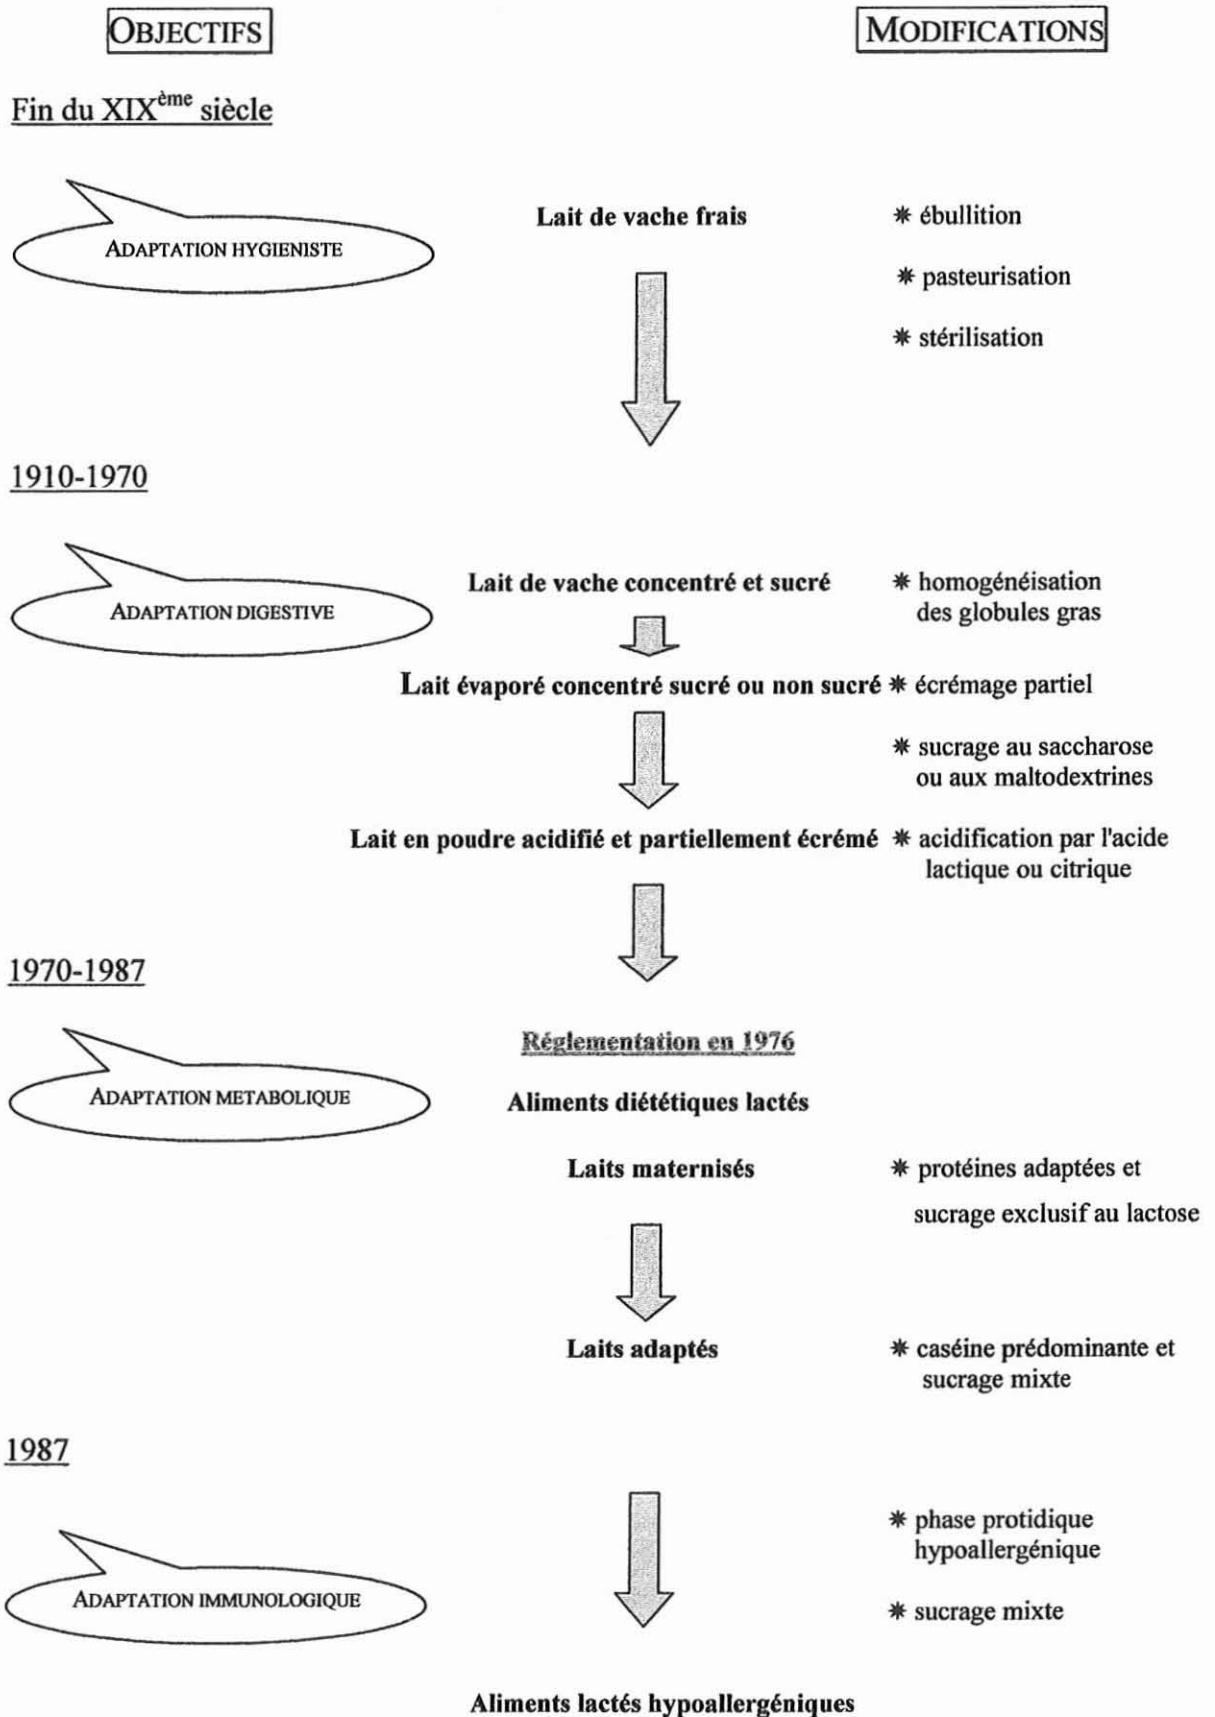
OBJECTIFS

MODIFICATIONS

Fin du XIX$^{ème}$ siècle

ADAPTATION HYGIENISTE

Lait de vache frais

* ébullition

* pasteurisation

* stérilisation

1910-1970

ADAPTATION DIGESTIVE

Lait de vache concentré et sucré

* homogénéisation des globules gras

Lait évaporé concentré sucré ou non sucré

* écrémage partiel

* sucrage au saccharose ou aux maltodextrines

Lait en poudre acidifié et partiellement écrémé

* acidification par l'acide lactique ou citrique

1970-1987

ADAPTATION METABOLIQUE

Réglementation en 1976

Aliments diététiques lactés

Laits maternisés

* protéines adaptées et sucrage exclusif au lactose

Laits adaptés

* caséine prédominante et sucrage mixte

1987

ADAPTATION IMMUNOLOGIQUE

* phase protidique hypoallergénique

* sucrage mixte

Aliments lactés hypoallergéniques